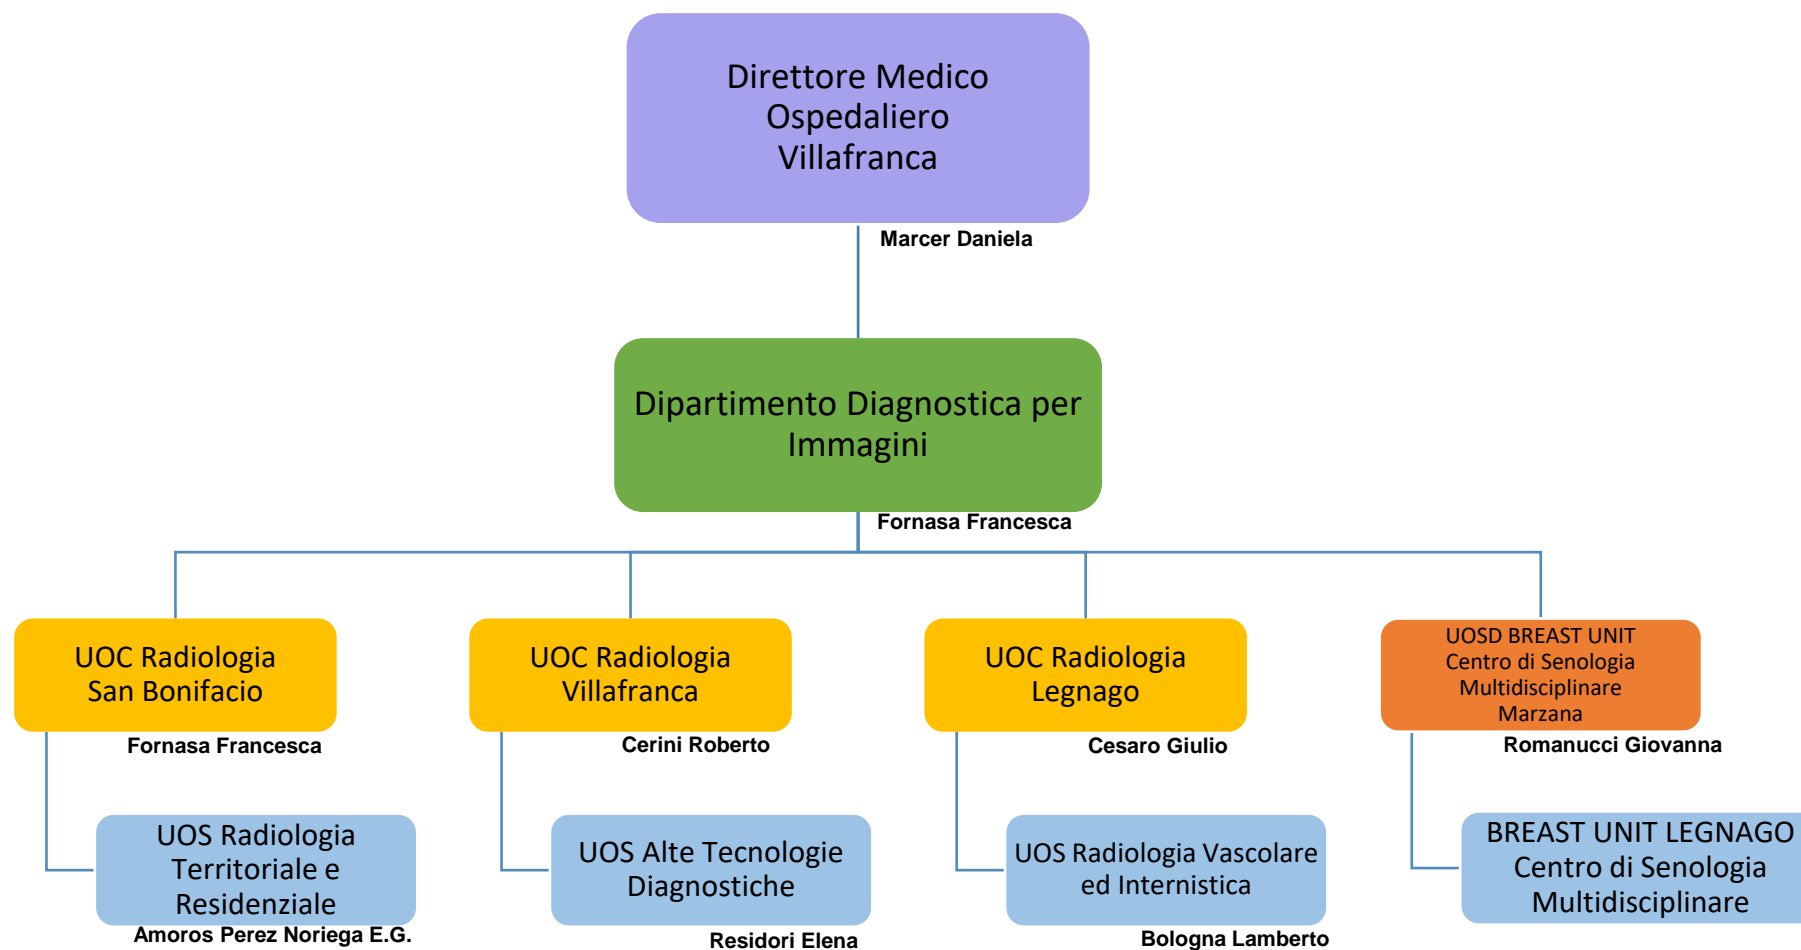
Direttore Medico Ospedaliero Villafranca

Marcer Daniela

Dipartimento Diagnostica per Immagini

Fornasa Francesca

UOC Radiologia San Bonifacio

Fornasa Francesca

UOC Radiologia Villafranca

Cerini Roberto

UOC Radiologia Legnago

Cesaro Giulio

UOSD BREAST UNIT Centro di Senologia Multidisciplinare Marzana

Romanucci Giovanna

UOS Radiologia Territoriale e Residenziale

Amoros Perez Noriega E.G.

UOS Alte Tecnologie Diagnostiche

Residori Elena

UOS Radiologia Vascolare ed Internistica

Bologna Lamberto

BREAST UNIT LEGNAGO Centro di Senologia Multidisciplinare